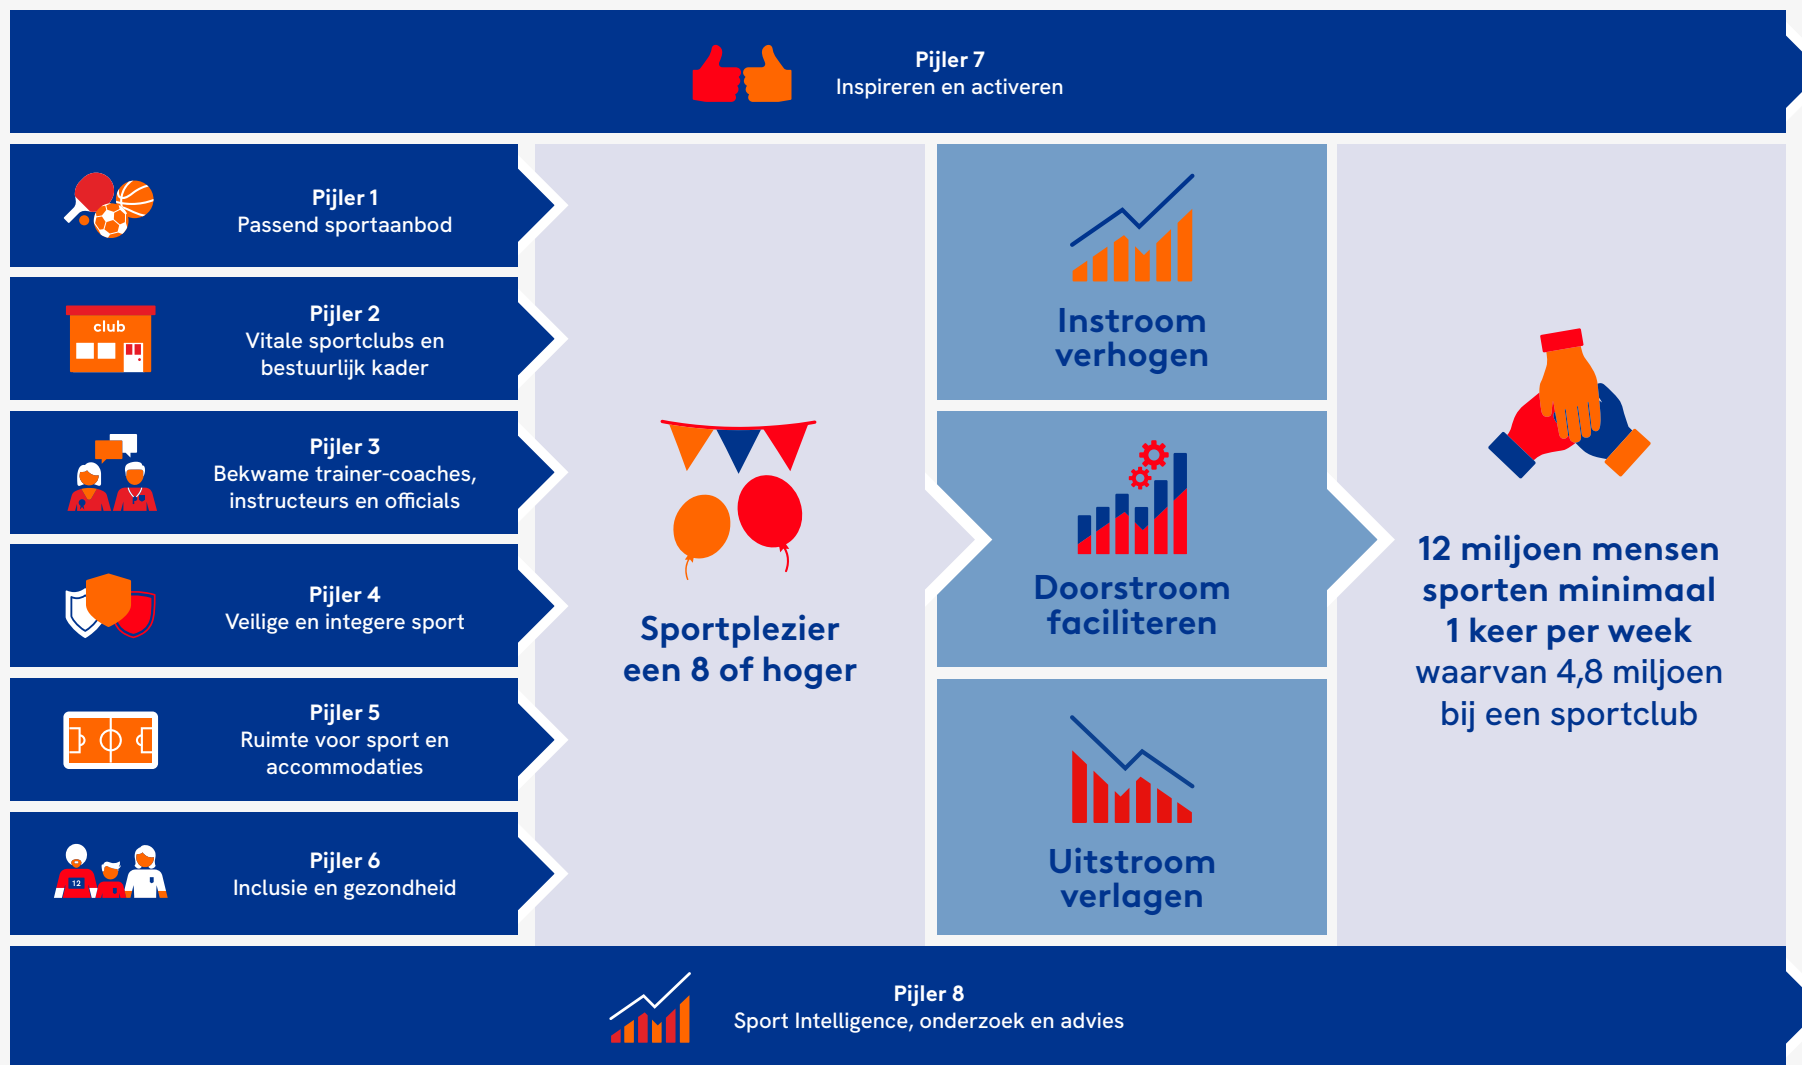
Pijler 7
Inspireren en activeren

Pijler 1
Passend sportaanbod

club

Pijler 2
Vitale sportclubs en bestuurlijk kader

Pijler 3
Bekwame trainer-coaches, instructeurs en officials

Pijler 4
Veilige en integere sport

Pijler 5
Ruimte voor sport en accommodaties

12

Pijler 6
Inclusie en gezondheid

Sportplezier een 8 of hoger

Instroom verhogen

Doorstroom faciliteren

Uitstroom verlagen

12 miljoen mensen sporten minimaal 1 keer per week waarvan 4,8 miljoen bij een sportclub

Pijler 8
Sport Intelligence, onderzoek en advies